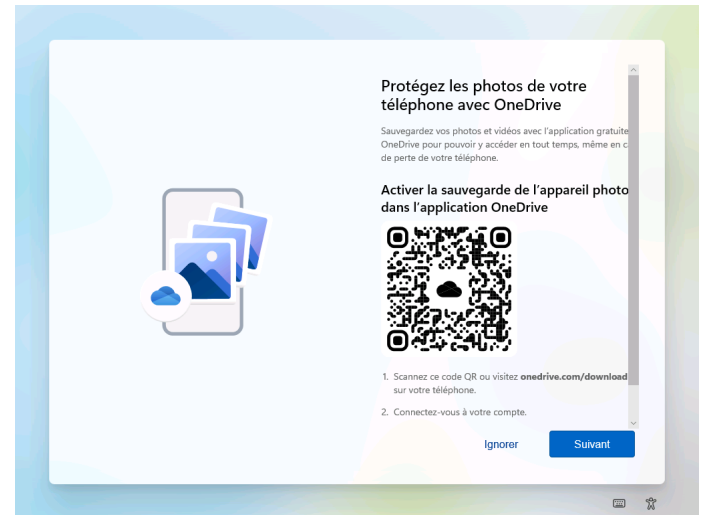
Protégez les photos de votre téléphone avec OneDrive

Sauvegardez vos photos et vidéos avec l'application gratuite OneDrive pour pouvoir y accéder en tout temps, même en c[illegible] de perte de votre téléphone.

Activer la sauvegarde de l'appareil photo dans l'application OneDrive

1. Scannez ce code QR ou visitez **onedrive.com/download** sur votre téléphone.

2. Connectez-vous à votre compte.

Ignorer

Suivant